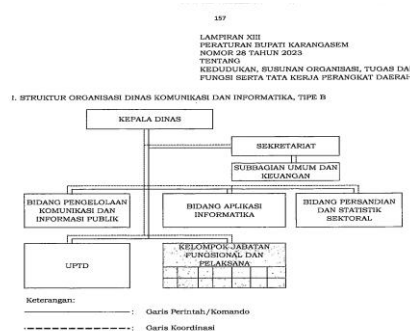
157

LAMPIRAN XIII
PERATURAN BUPATI KARANGASEM
NOMOR 28 TAHUN 2023
TENTANG
KEDUDUKAN, SUSUNAN ORGANISASI, TUGAS DA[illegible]
FUNGSI SERTA TATA KERJA PERANGKAT DAERAH

I. STRUKTUR ORGANISASI DINAS KOMUNIKASI DAN INFORMATIKA, TIPE B

KEPALA DINAS

SEKRETARIAT

SUBBAGIAN UMUM DAN KEUANGAN

BIDANG PENGELOLAAN KOMUNIKASI DAN INFORMASI PUBLIK

BIDANG APLIKASI INFORMATIKA

BIDANG PERSANDIAN DAN STATISTIK SEKTORAL

UPTD

KELOMPOK JABATAN FUNGSIONAL DAN PELAKSANA

Keterangan:

: Garis Perintah/Komando

: Garis Koordinasi